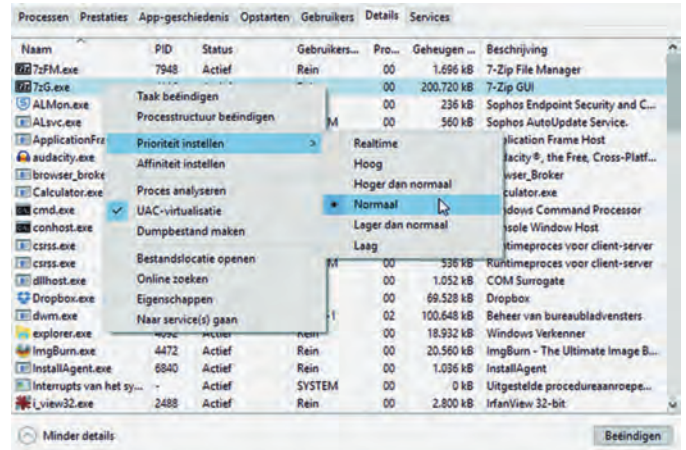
Processen Prestaties App-geschiedenis Opstarten Gebruikers Details Services

| Naam | PID | Status | Gebruikers... | Pro... | Geheugen ... | Beschrijving |
|---|---|---|---|---|---|---|
| 7zFM.exe | 7948 | Actief | Rein | 00 | 1.696 kB | 7-Zip File Manager |
| 7zG.exe | | | | 00 | 200.720 kB | 7-Zip GUI |
| ALMon.exe | | | | 00 | 236 kB | Sophos Endpoint Security and C... |
| ALsvc.exe | | | M | 00 | 560 kB | Sophos AutoUpdate Service. |
| ApplicationFra | | | | | | plication Frame Host |
| audacity.exe | | | | | | dacity®, the Free, Cross-Platf... |
| browser_broke | | | | | | wser_Broker |
| Calculator.exe | | | | | | culator.exe |
| cmd.exe | | | | | | dows Command Processor |
| conhost.exe | | | | | | sole Window Host |
| csrss.exe | | | | | | timeproces voor client-server |
| csrss.exe | | | M | | 536 kB | Runtimeproces voor client-server |
| dllhost.exe | | | | 00 | 1.052 kB | COM Surrogate |
| Dropbox.exe | | | | 00 | 69.528 kB | Dropbox |
| dwm.exe | | | | 02 | 100.648 kB | Beheer van bureaubladvensters |
| explorer.exe | | | | 00 | 18.932 kB | Windows Verkenner |
| ImgBurn.exe | 4472 | Actief | Rein | 00 | 20.560 kB | ImgBurn - The Ultimate Image B... |
| InstallAgent.exe | 6840 | Actief | Rein | 00 | 1.036 kB | InstallAgent |
| Interrupts van het sy... | - | Actief | SYSTEM | 00 | 0 kB | Uitgestelde procedureaanroepe... |
| i_view32.exe | 2488 | Actief | Rein | 00 | 2.800 kB | IrfanView 32-bit |

Taak beëindigen
Processtructuur beëindigen
Prioriteit instellen >
Affiniteit instellen
Proces analyseren
UAC-virtualisatie
Dumpbestand maken
Bestandslocatie openen
Online zoeken
Eigenschappen
Naar service(s) gaan

Realtime
Hoog
Hoger dan normaal
Normaal
Lager dan normaal
Laag

Minder details
Beëindigen